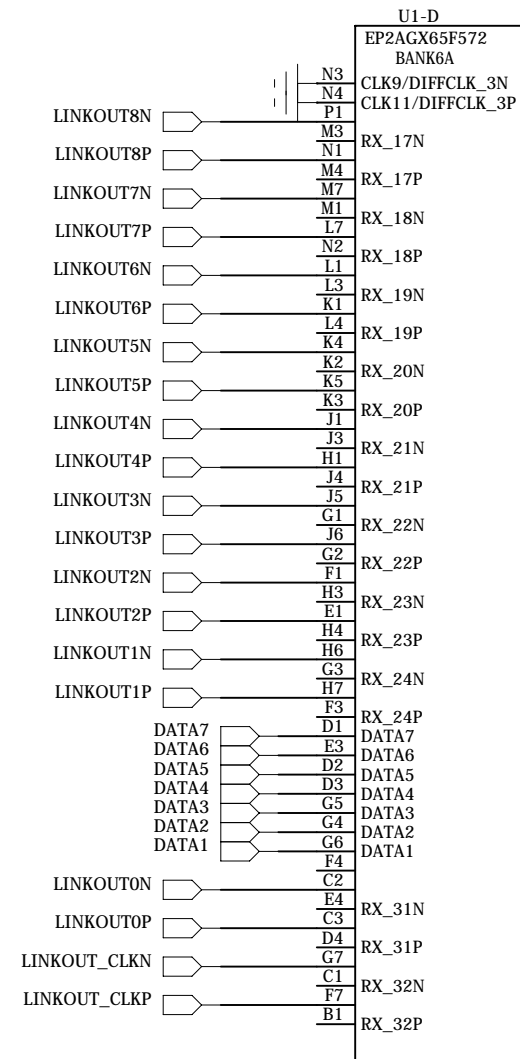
U1-D
EP2AGX65F572
BANK6A

N3
N4
P1
M3
N1
M4
M7
M1
L7
N2
L1
L3
K1
L4
K4
K2
K5
K3
J1
J3
H1
J4
J5
G1
J6
G2
F1
H3
E1
H4
H6
G3
H7
F3
D1
E3
D2
D3
G5
G4
G6
F4
C2
E4
C3
D4
G7
C1
F7
B1

CLK9/DIFFCLK_3N
CLK11/DIFFCLK_3P
RX_17N
RX_17P
RX_18N
RX_18P
RX_19N
RX_19P
RX_20N
RX_20P
RX_21N
RX_21P
RX_22N
RX_22P
RX_23N
RX_23P
RX_24N
RX_24P
DATA7
DATA6
DATA5
DATA4
DATA3
DATA2
DATA1
RX_31N
RX_31P
RX_32N
RX_32P

LINKOUT8N
LINKOUT8P
LINKOUT7N
LINKOUT7P
LINKOUT6N
LINKOUT6P
LINKOUT5N
LINKOUT5P
LINKOUT4N
LINKOUT4P
LINKOUT3N
LINKOUT3P
LINKOUT2N
LINKOUT2P
LINKOUT1N
LINKOUT1P
DATA7
DATA6
DATA5
DATA4
DATA3
DATA2
DATA1
LINKOUT0N
LINKOUT0P
LINKOUT_CLKN
LINKOUT_CLKP